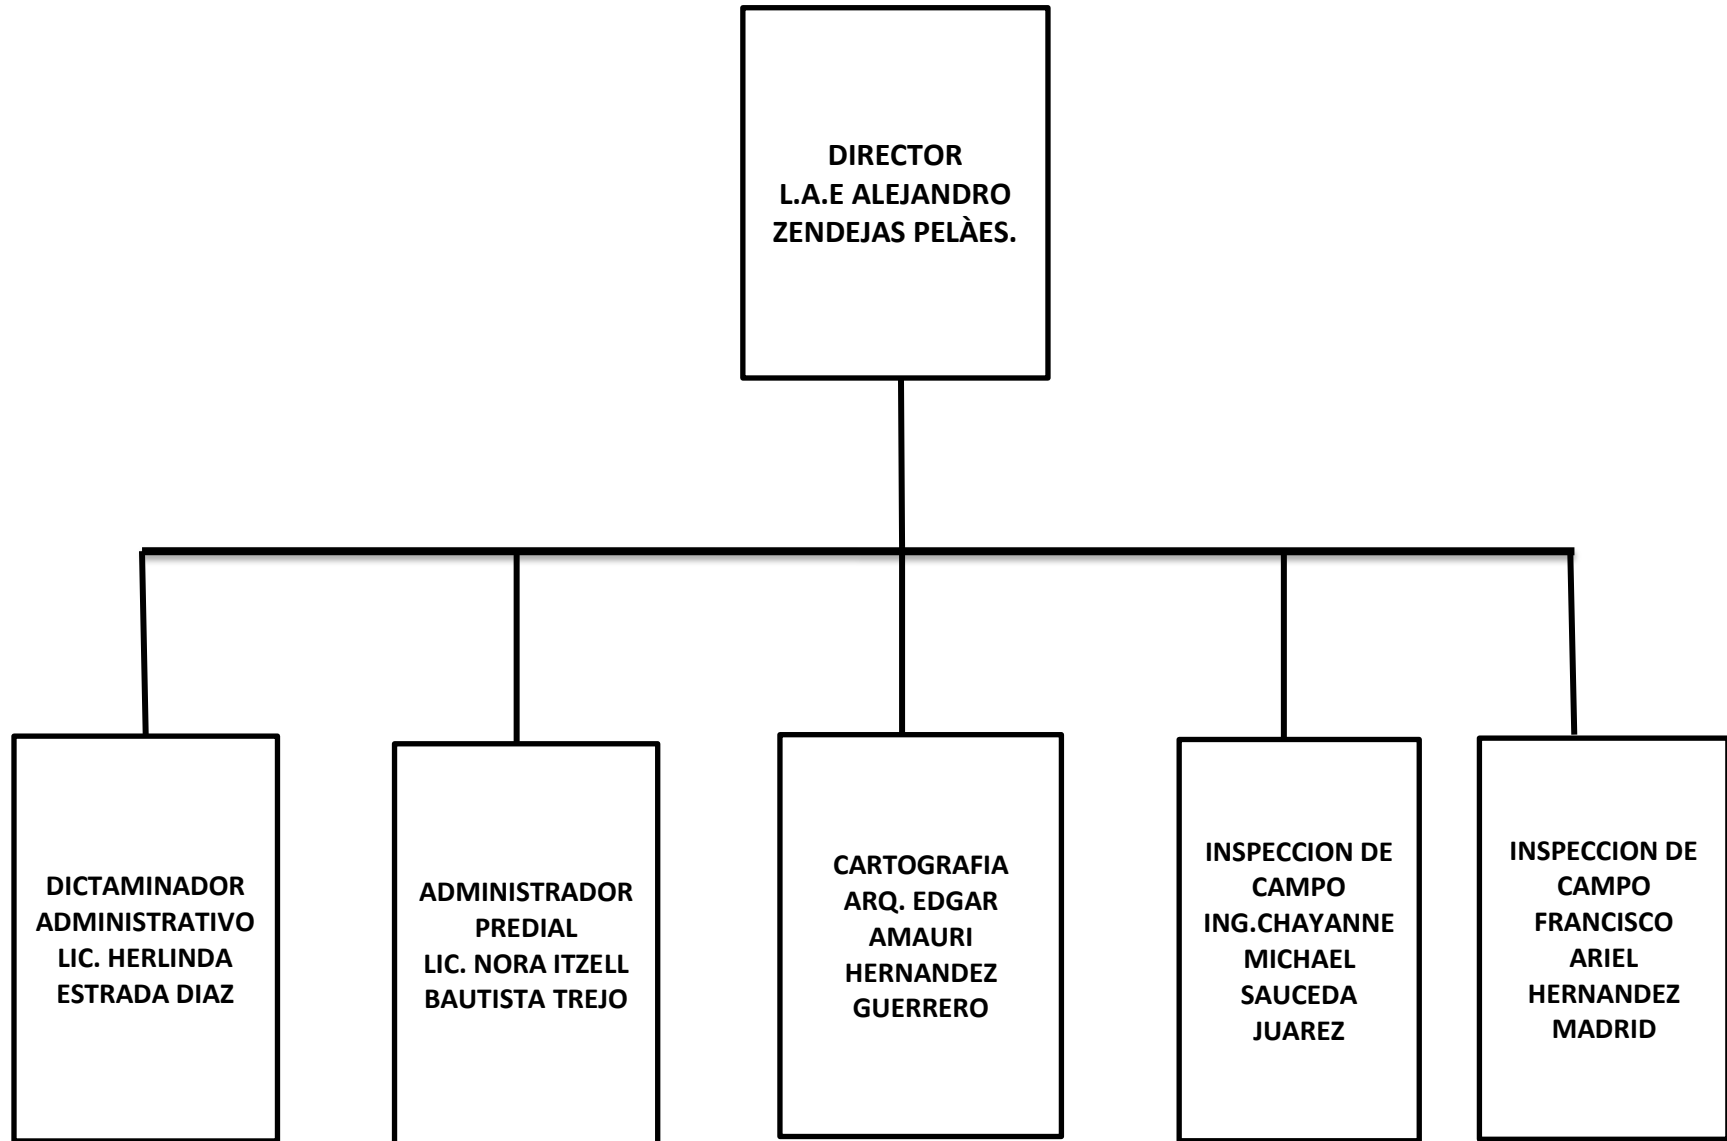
DIRECTOR
L.A.E ALEJANDRO ZENDEJAS PELÀES.

DICTAMINADOR ADMINISTRATIVO
LIC. HERLINDA ESTRADA DIAZ

ADMINISTRADOR PREDIAL
LIC. NORA ITZELL BAUTISTA TREJO

CARTOGRAFIA
ARQ. EDGAR AMAURI HERNANDEZ GUERRERO

INSPECCION DE CAMPO
ING.CHAYANNE MICHAEL SAUCEDA JUAREZ

INSPECCION DE CAMPO
FRANCISCO ARIEL HERNANDEZ MADRID